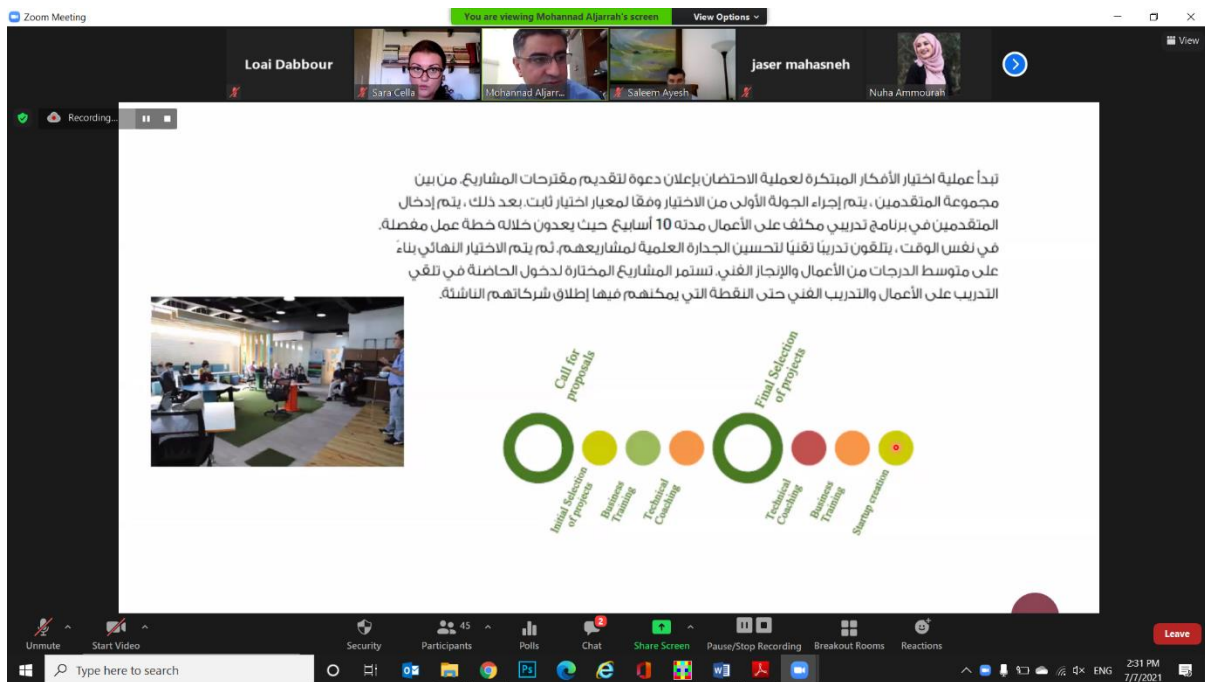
Zoom Meeting

You are viewing Mohannad Aljarrah's screen

View Options

View

Loai Dabbour

Sara Cella

Mohannad Aljarr...

Saleem Ayesh

jaser mahasneh

Nuha Ammourah

Recording...

تبدأ عملية اختيار الأفكار المبتكرة لعملية الاحتضان بإعلان دعوة لتقديم مقترحات المشاريع. من بين مجموعة المتقدمين، يتم إجراء الجولة الأولى من الاختيار وفقًا لمعيار اختيار ثابت. بعد ذلك، يتم إدخال المتقدمين في برنامج تدريبي مكثف على الأعمال مدته 10 أسابيع حيث يعدون خلاله خطة عمل مفصلة. في نفس الوقت، يتلقون تدريبًا تقنيًا لتحسين الجدارة العلمية لمشاريعهم. ثم يتم الاختيار النهائي بناءً على متوسط الدرجات من الأعمال والإنجاز الفني. تستمر المشاريع المختارة لدخول الحاضنة في تلقي التدريب على الأعمال والتدريب الفني حتى النقطة التي يمكنهم فيها إطلاق شركاتهم الناشئة.

Call for proposals

Final Selection of projects

Initial Selection of projects

Business Training

Technical Coaching

Technical Coaching

Business Training

Startup creation

Unmute

Start Video

Security

45

Participants

Polls

2

Chat

Share Screen

Pause/Stop Recording

Breakout Rooms

Reactions

Leave

Type here to search

ENG

2:31 PM

7/7/2021